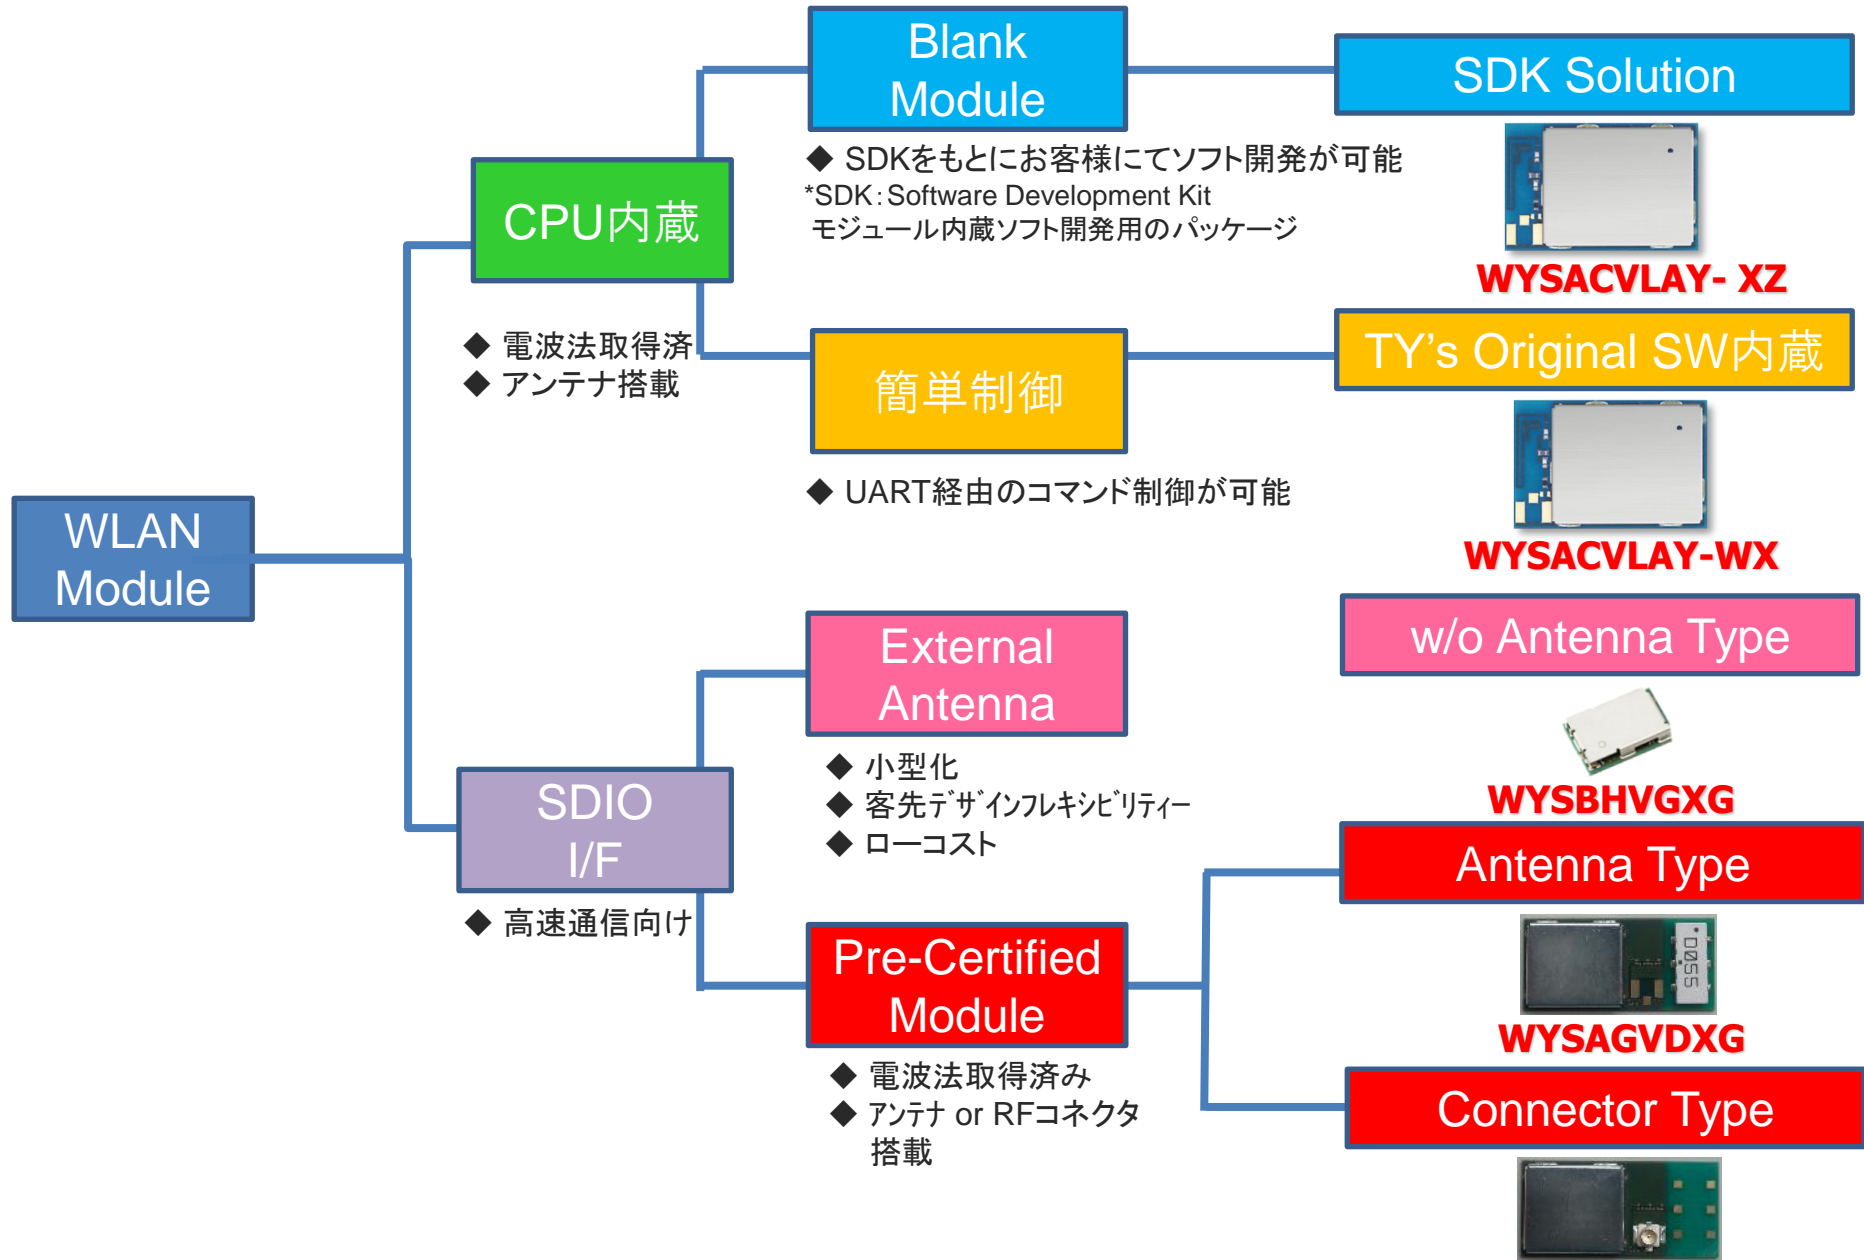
WLAN Module

CPU内蔵

◆ 電波法取得済
◆ アンテナ搭載

Blank Module

◆ SDKをもとにお客様にてソフト開発が可能
*SDK: Software Development Kit
モジュール内蔵ソフト開発用のパッケージ

SDK Solution

WYSACVLAY- XZ

簡単制御

◆ UART経由のコマンド制御が可能

TY's Original SW内蔵

WYSACVLAY-WX

SDIO I/F

◆ 高速通信向け

External Antenna

◆ 小型化
◆ 客先デザインフレキシビリティー
◆ ローコスト

w/o Antenna Type

WYSBHVGXG

Pre-Certified Module

◆ 電波法取得済み
◆ アンテナ or RFコネクタ搭載

Antenna Type

D055

WYSAGVDXG

Connector Type